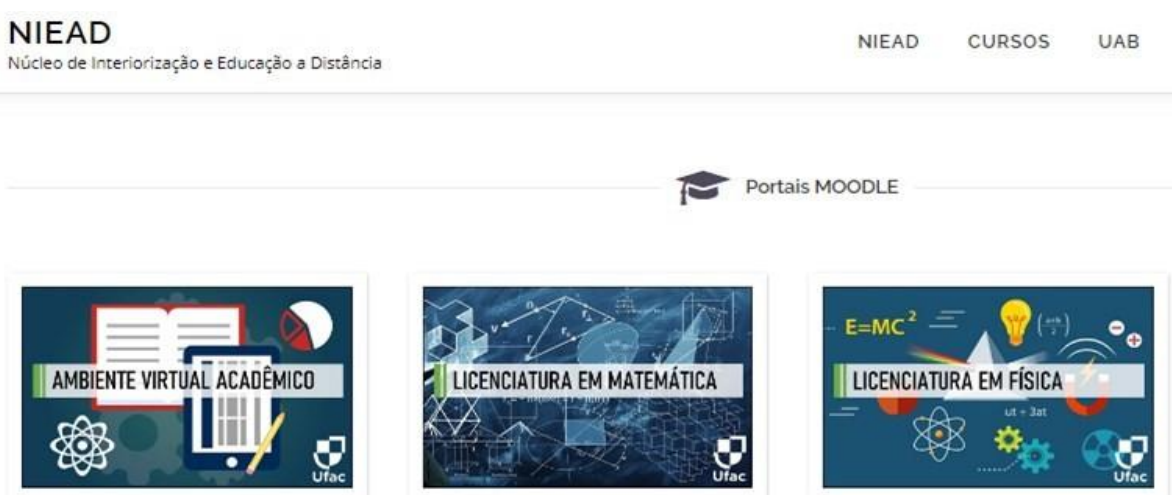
NIEAD
Núcleo de Interiorização e Educação a Distância

NIEAD CURSOS UAB

Portais MOODLE

AMBIENTE VIRTUAL ACADÊMICO
Ufac

LICENCIATURA EM MATEMÁTICA
Ufac

$E=MC^2$
LICENCIATURA EM FÍSICA
ut + 3at
Ufac